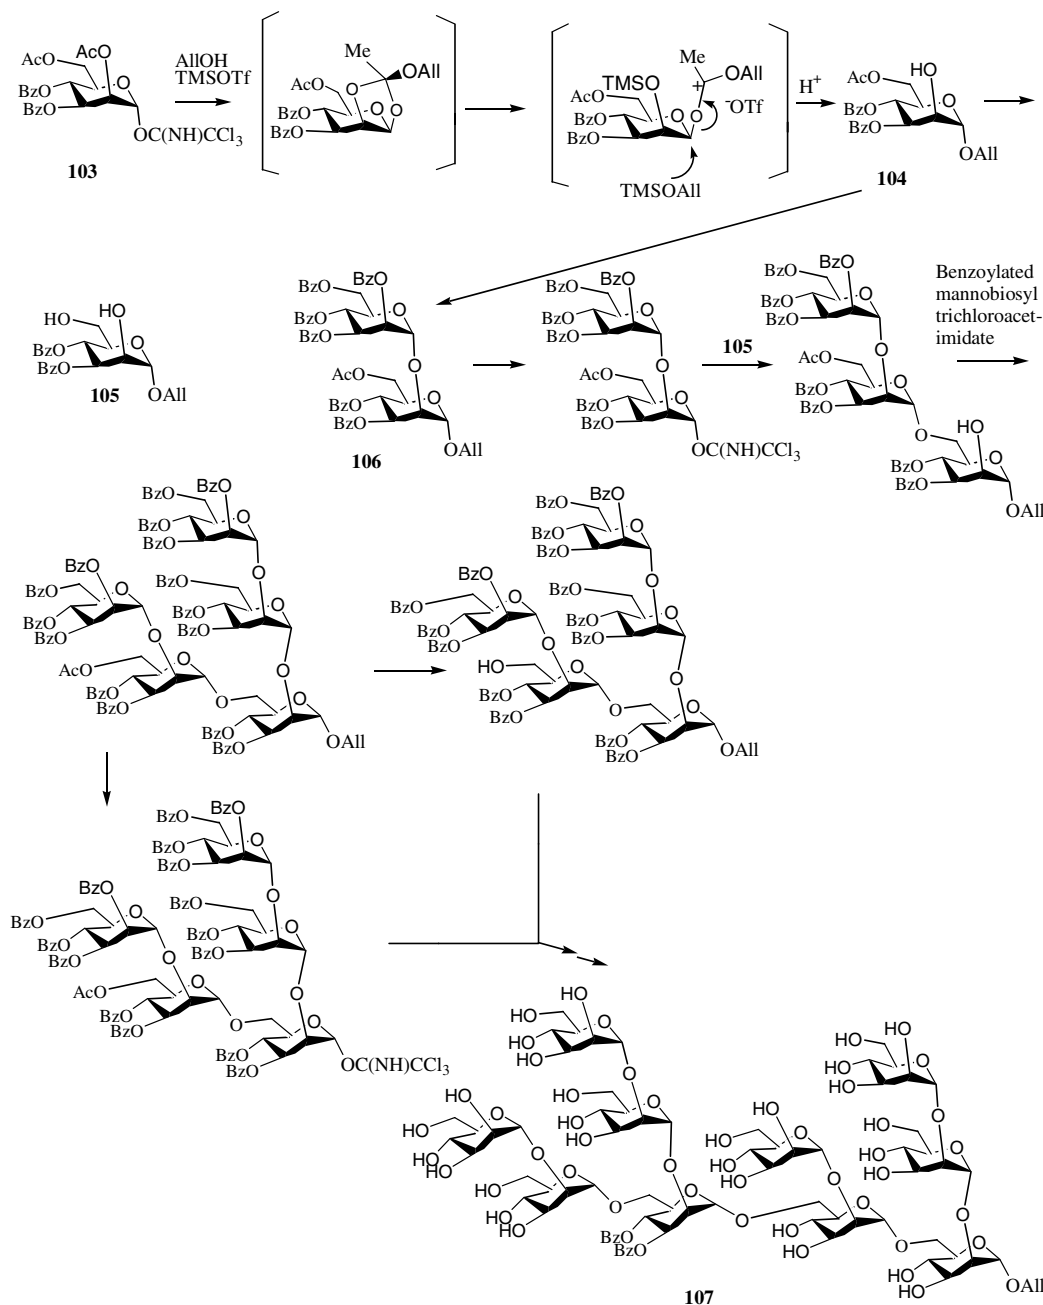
AcO AcO BzO BzO OC(NH)CCl$_3$ 103

AllOH TMSOTf

Me AcO OAll BzO BzO O O

Me OAll TMSO AcO BzO BzO + O $^-$OTf TMSOAll

H$^+$

AcO HO BzO BzO O OAll 104

HO HO BzO BzO O OAll 105

BzO BzO BzO BzO O O AcO BzO BzO O OAll 106

BzO BzO BzO BzO O O AcO BzO BzO O OC(NH)CCl$_3$

105

BzO BzO BzO BzO O O AcO BzO BzO O O HO BzO BzO O OAll

Benzoylated mannobiosyl trichloroacetimidate

BzO BzO BzO BzO O O BzO BzO O BzO BzO BzO O O BzO O AcO BzO BzO O O O BzO BzO O OAll

BzO BzO BzO BzO O O BzO BzO O BzO BzO O BzO BzO O BzO O HO BzO BzO O O O BzO BzO O OAll

BzO BzO BzO BzO O O BzO BzO O BzO BzO O BzO BzO BzO O O AcO BzO BzO O O O BzO BzO O OC(NH)CCl$_3$

HO HO HO HO O O HO HO O HO HO HO O O HO HO HO O HO HO O O O BzO BzO O O HO HO HO O HO HO O O O HO HO HO O HO HO HO O O HO HO O HO HO O O O HO HO O OAll

107